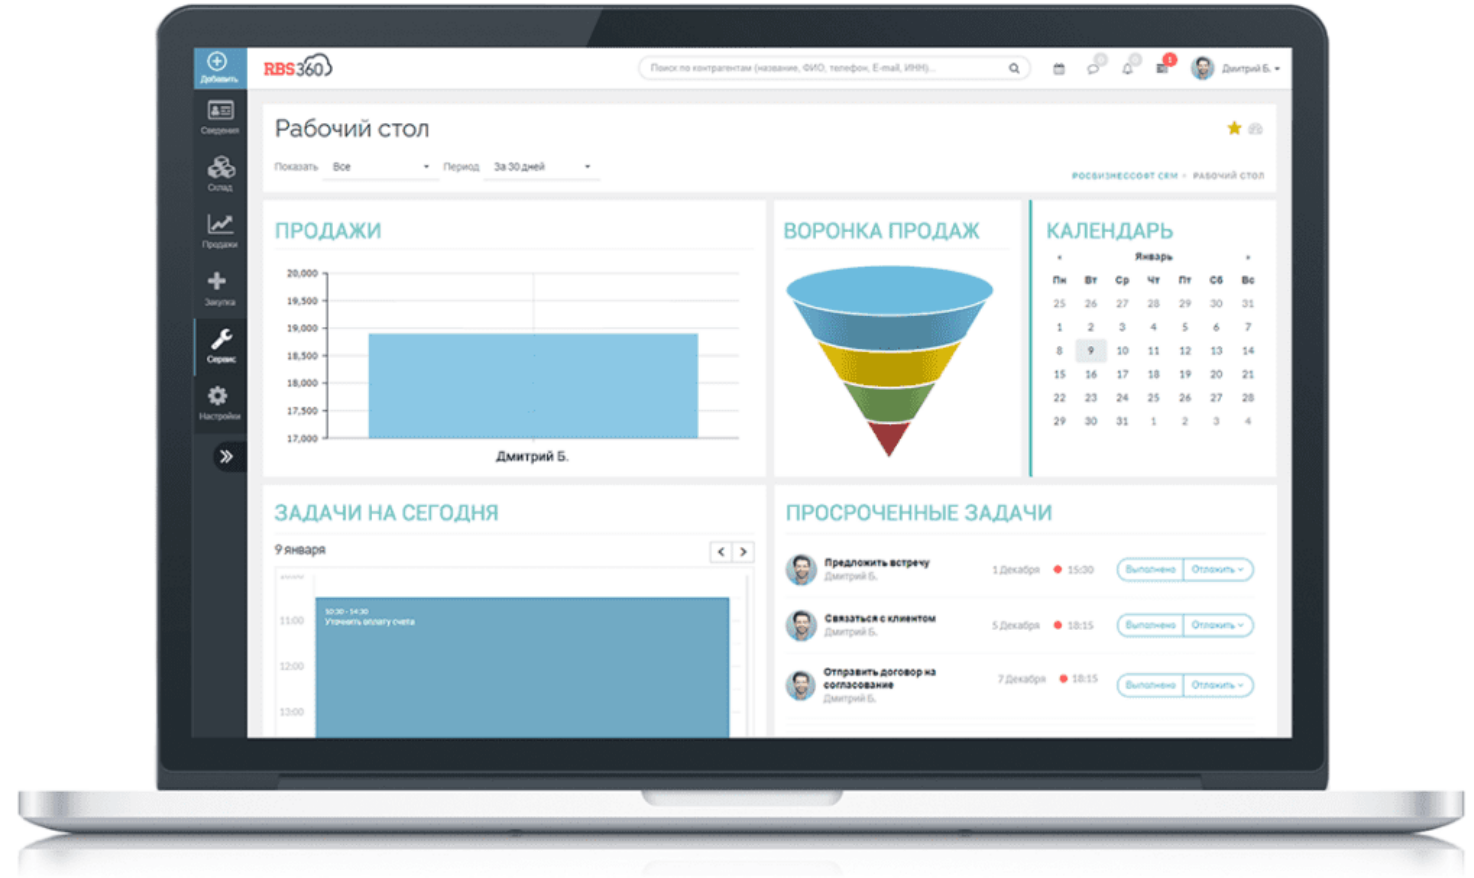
Добавить
Сведения
Склад
Продажи
Закупка
Сервис
Настройки

RBS360

Поиск по контрагентам (название, ФИО, телефон, E-mail, ИНН)...

1

Дмитрий Б.

Рабочий стол

Показать Все Период За 30 дней

РОСБИЗНЕССОФТ CRM › РАБОЧИЙ СТОЛ

ПРОДАЖИ

20,000
19,500
19,000
18,500
18,000
17,500
17,000

Дмитрий Б.

ВОРОНКА ПРОДАЖ

КАЛЕНДАРЬ

Январь

| Пн | Вт | Ср | Чт | Пт | Сб | Вс |
|---|---|---|---|---|---|---|
| 25 | 26 | 27 | 28 | 29 | 30 | 31 |
| 1 | 2 | 3 | 4 | 5 | 6 | 7 |
| 8 | 9 | 10 | 11 | 12 | 13 | 14 |
| 15 | 16 | 17 | 18 | 19 | 20 | 21 |
| 22 | 23 | 24 | 25 | 26 | 27 | 28 |
| 29 | 30 | 31 | 1 | 2 | 3 | 4 |

ЗАДАЧИ НА СЕГОДНЯ

9 января

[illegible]
11:00
12:00
13:00

10:30 - 14:30
Уточнить оплату счета

ПРОСРОЧЕННЫЕ ЗАДАЧИ

Предложить встречу
Дмитрий Б.
1 Декабря 15:30
Выполнено Отложить

Связаться с клиентом
Дмитрий Б.
5 Декабря 18:15
Выполнено Отложить

Отправить договор на согласование
Дмитрий Б.
7 Декабря 18:15
Выполнено Отложить